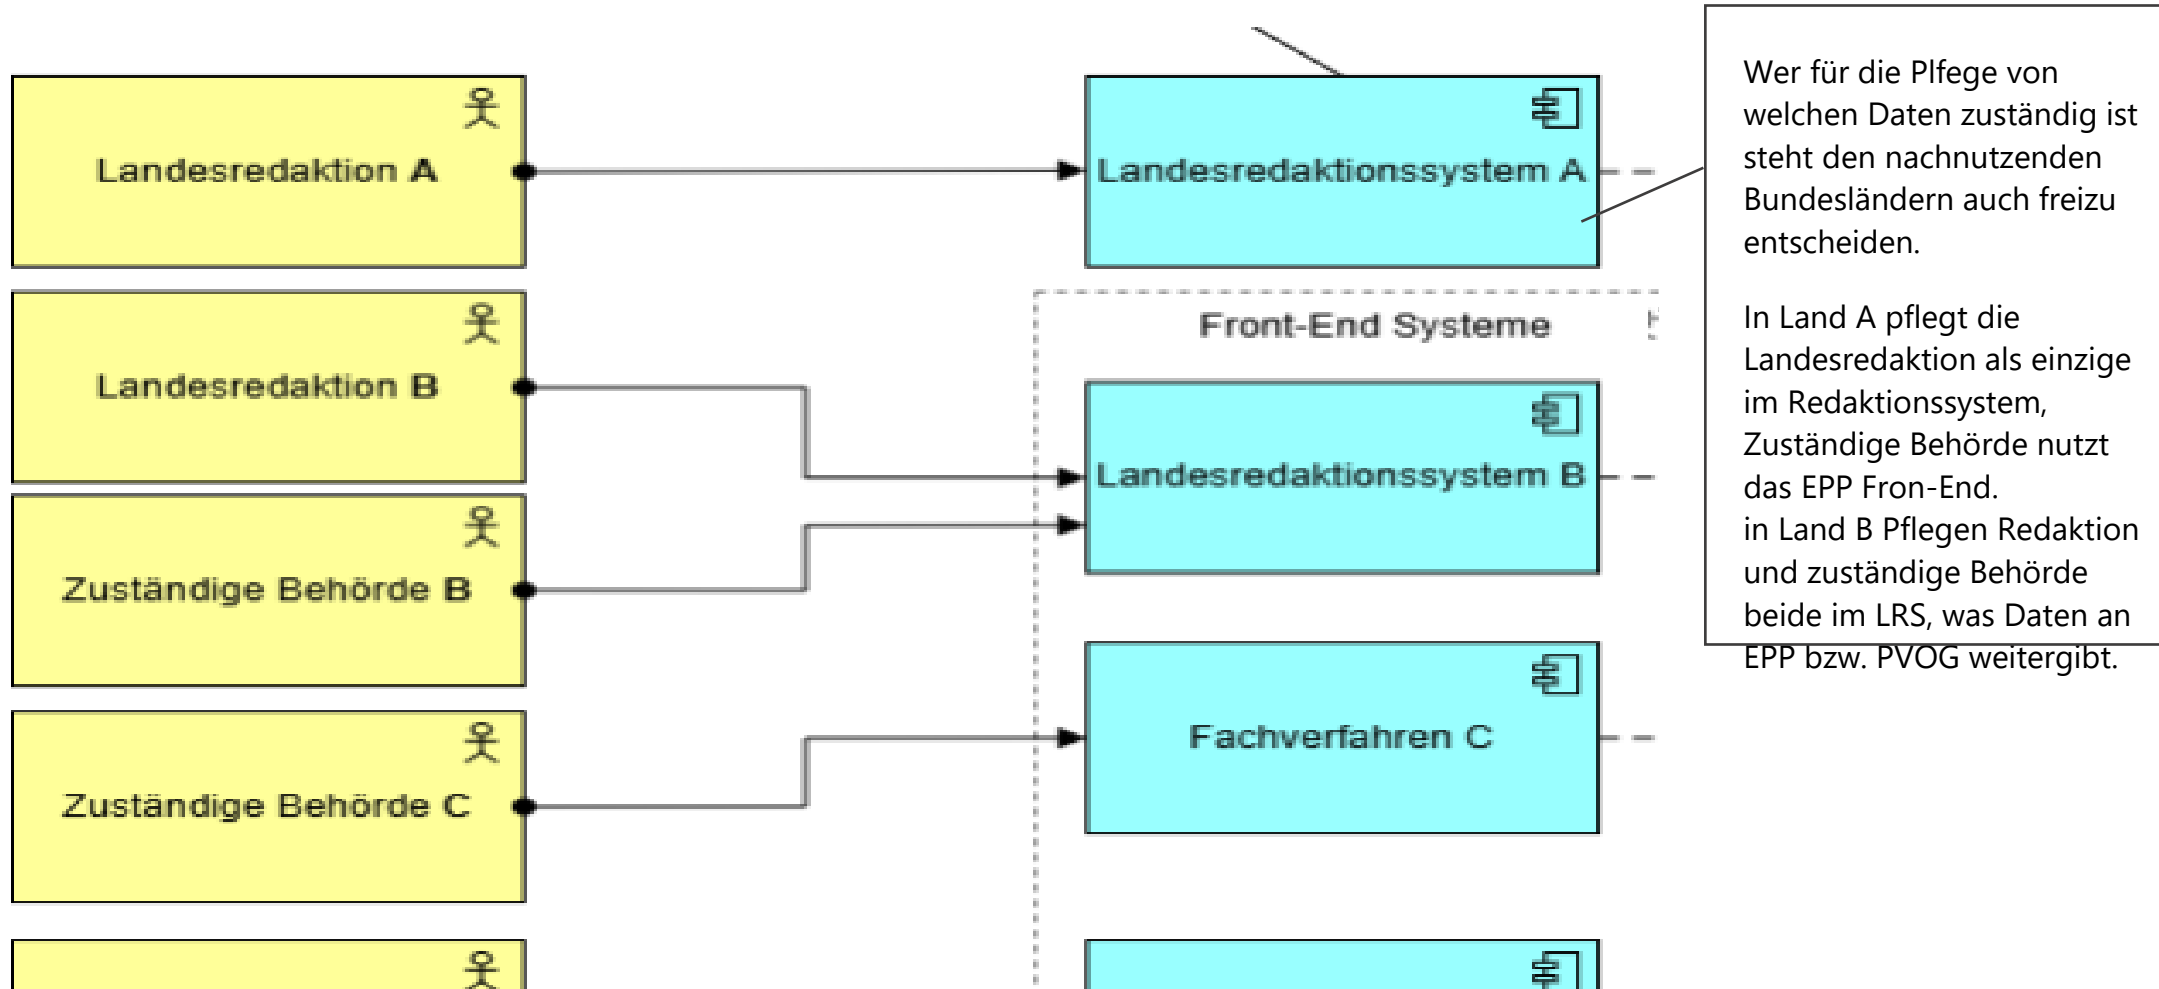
Landesredaktion A

Landesredaktionssystem A

Wer für die Plfege von welchen Daten zuständig ist steht den nachnutzenden Bundesländern auch freizu entscheiden.

In Land A pflegt die Landesredaktion als einzige im Redaktionssystem, Zuständige Behörde nutzt das EPP Fron-End.
in Land B Pflegen Redaktion und zuständige Behörde beide im LRS, was Daten an EPP bzw. PVOG weitergibt.

Front-End Systeme

Landesredaktion B

Landesredaktionssystem B

Zuständige Behörde B

Zuständige Behörde C

Fachverfahren C